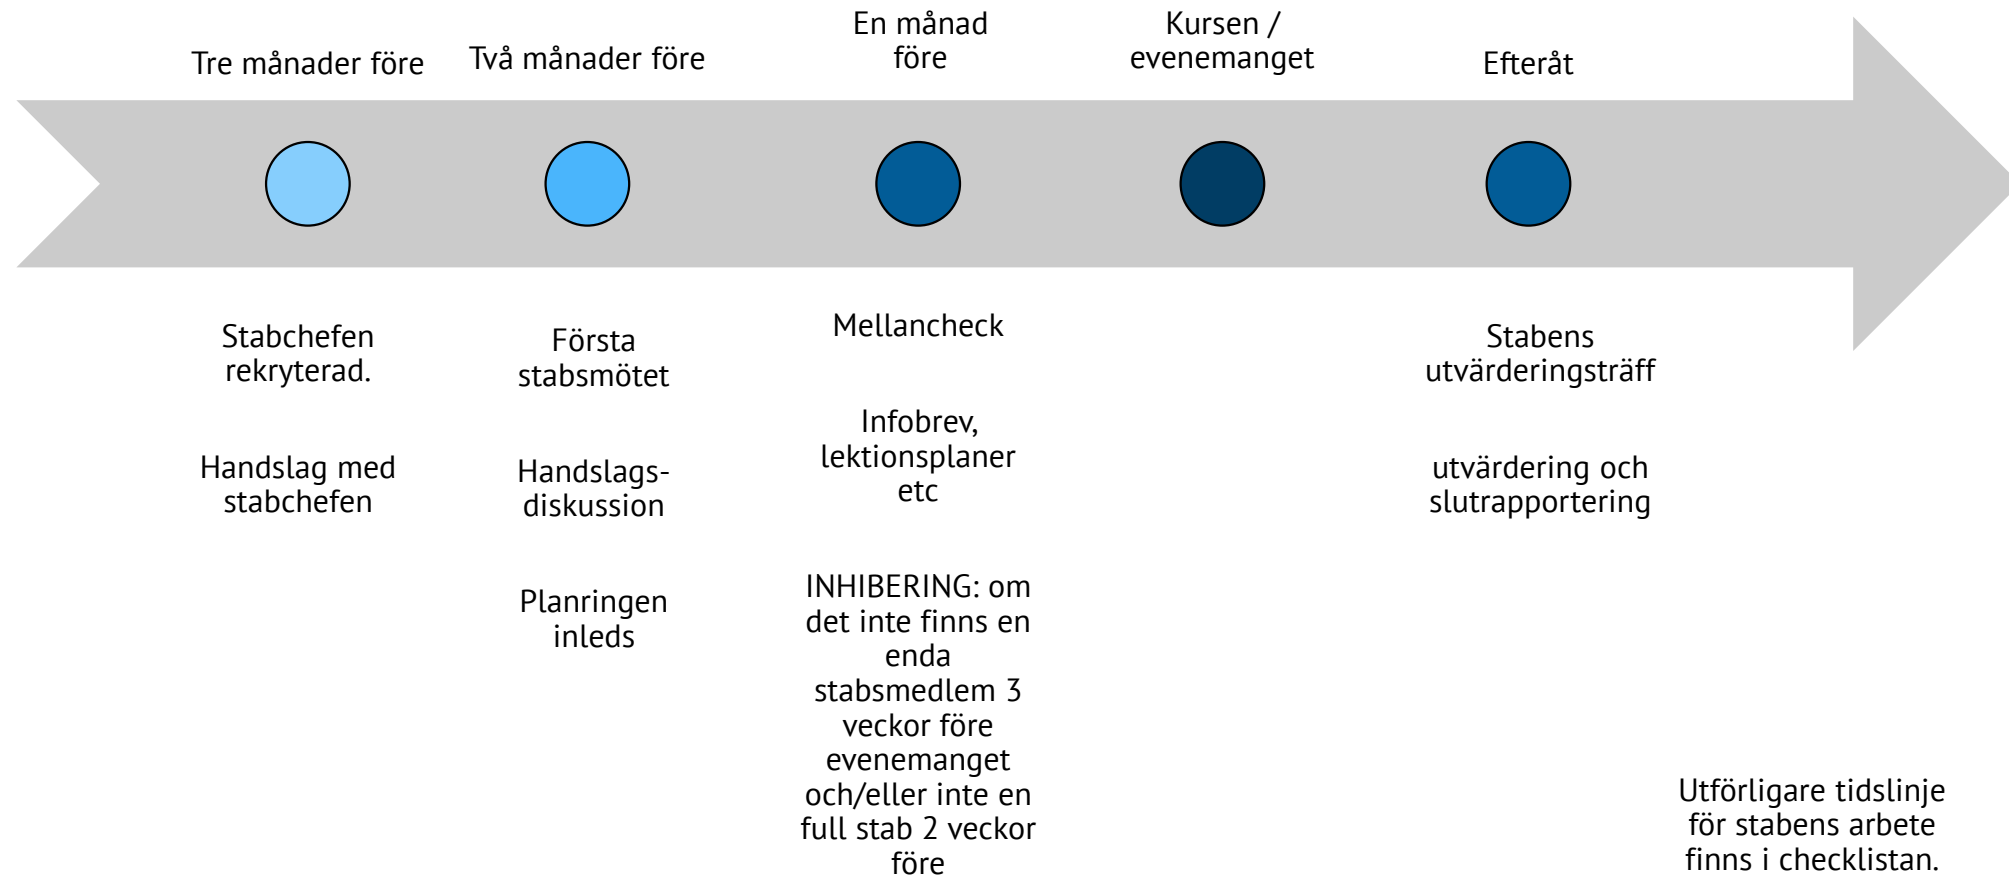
Tre månader före

Två månader före

En månad före

Kursen / evenemanget

Efteråt

Stabchefen rekryterad.

Handslag med stabchefen

Första stabsmötet

Handslagsdiskussion

Planringen inleds

Mellancheck

Infobrev, lektionsplaner etc

INHIBERING: om det inte finns en enda stabsmedlem 3 veckor före evenemanget och/eller inte en full stab 2 veckor före

Stabens utvärderingsträff

utvärdering och slutrapportering

Utförligare tidslinje för stabens arbete finns i checklistan.